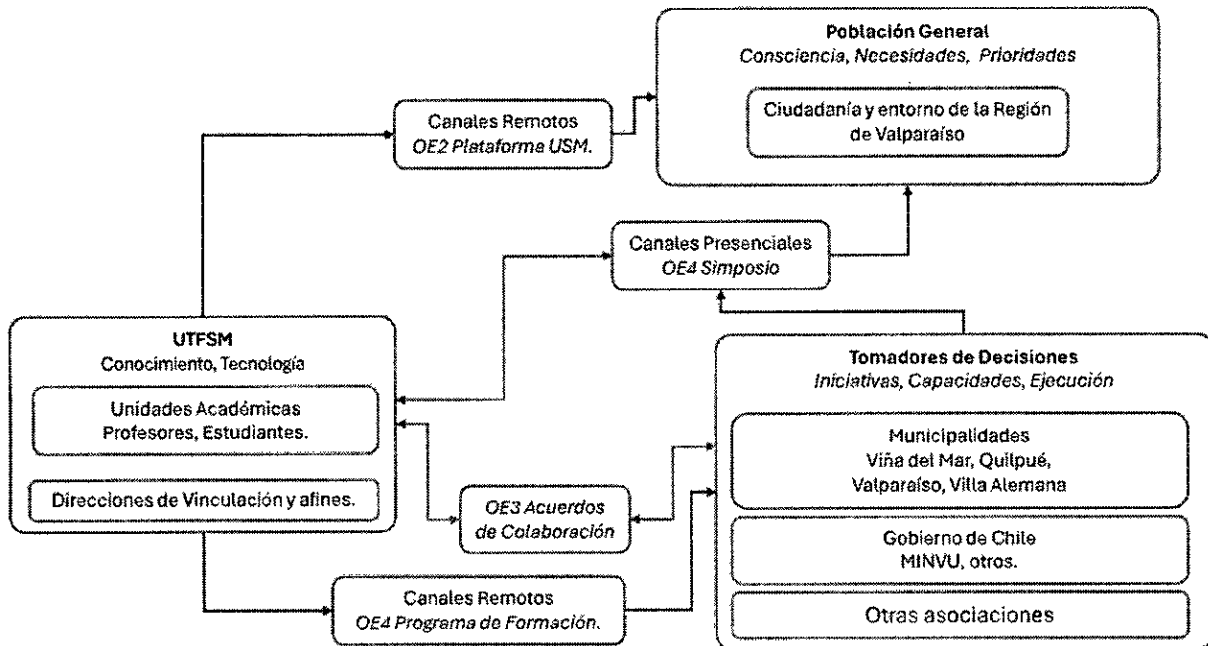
Población General
Consciencia, Necesidades, Prioridades

Ciudadanía y entorno de la Región de Valparaíso

Canales Remotos
OE2 Plataforma USM.

Canales Presenciales
OE4 Simposio

UTFSM
Conocimiento, Tecnología

Unidades Académicas
Profesores, Estudiantes.

Direcciones de Vinculación y afines.

OE3 Acuerdos de Colaboración

Canales Remotos
OE4 Programa de Formación.

Tomadores de Decisiones
Iniciativas, Capacidades, Ejecución

Municipalidades
Viña del Mar, Quilpué, Valparaíso, Villa Alemana

Gobierno de Chile
MINVU, otros.

Otras asociaciones